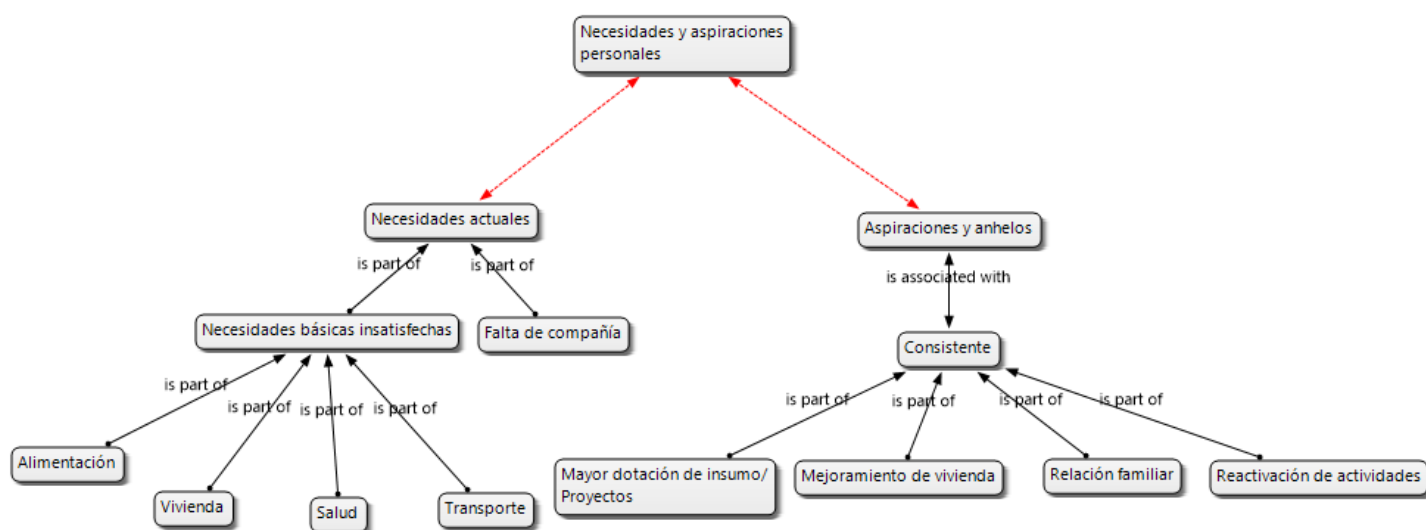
Necesidades y aspiraciones personales

Necesidades actuales

Aspiraciones y anhelos

is part of

is part of

is associated with

Necesidades básicas insatisfechas

Falta de compañía

Consistente

is part of

is part of

is part of

is part of

is part of

is part of

is part of

is part of

Alimentación

Vivienda

Salud

Transporte

Mayor dotación de insumo/ Proyectos

Mejoramiento de vivienda

Relación familiar

Reactivación de actividades